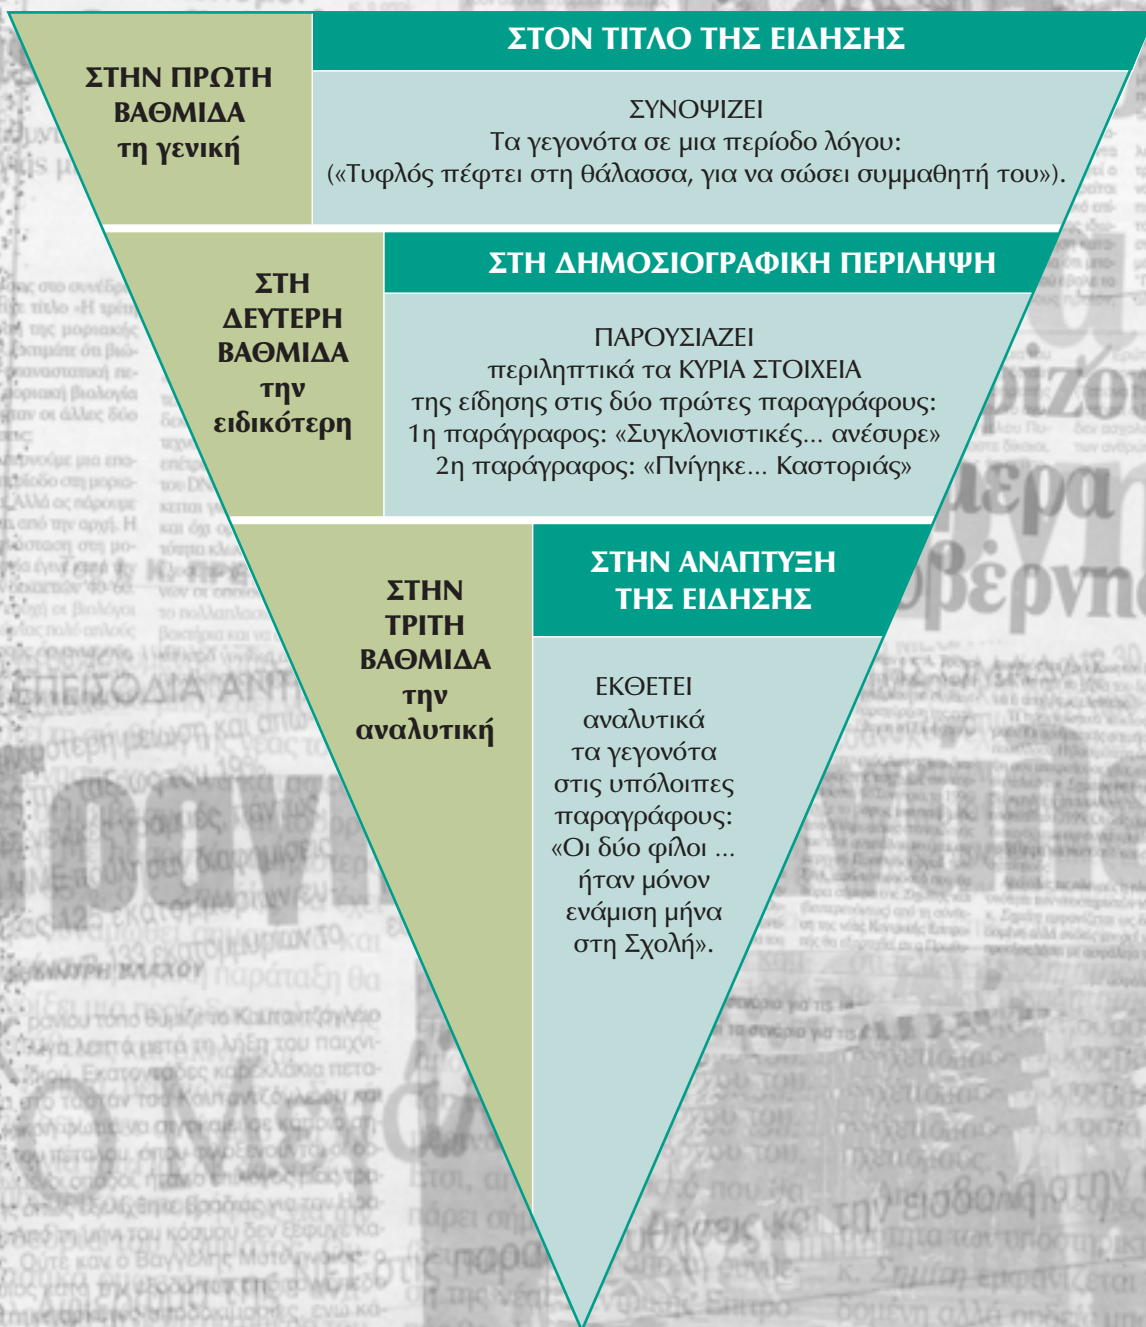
ΣΤΗΝ ΠΡΩΤΗ ΒΑΘΜΙΔΑ τη γενική

ΣΤΟΝ ΤΙΤΛΟ ΤΗΣ ΕΙΔΗΣΗΣ

ΣΥΝΟΨΙΖΕΙ
Τα γεγονότα σε μια περίοδο λόγου:
(«Τυφλός πέφτει στη θάλασσα, για να σώσει συμμαθητή του»).

ΣΤΗ ΔΕΥΤΕΡΗ ΒΑΘΜΙΔΑ την ειδικότερη

ΣΤΗ ΔΗΜΟΣΙΟΓΡΑΦΙΚΗ ΠΕΡΙΛΗΨΗ

ΠΑΡΟΥΣΙΑΖΕΙ
περιληπτικά τα ΚΥΡΙΑ ΣΤΟΙΧΕΙΑ
της είδησης στις δύο πρώτες παραγράφους:
1η παράγραφος: «Συγκλονιστικές... ανέσυρε»
2η παράγραφος: «Πνίγηκε... Καστοριάς»

ΣΤΗΝ ΤΡΙΤΗ ΒΑΘΜΙΔΑ την αναλυτική

ΣΤΗΝ ΑΝΑΠΤΥΞΗ ΤΗΣ ΕΙΔΗΣΗΣ

ΕΚΘΕΤΕΙ
αναλυτικά
τα γεγονότα
στις υπόλοιπες
παραγράφους:
«Οι δύο φίλοι ...
ήταν μόνον
ενάμιση μήνα
στη Σχολή».